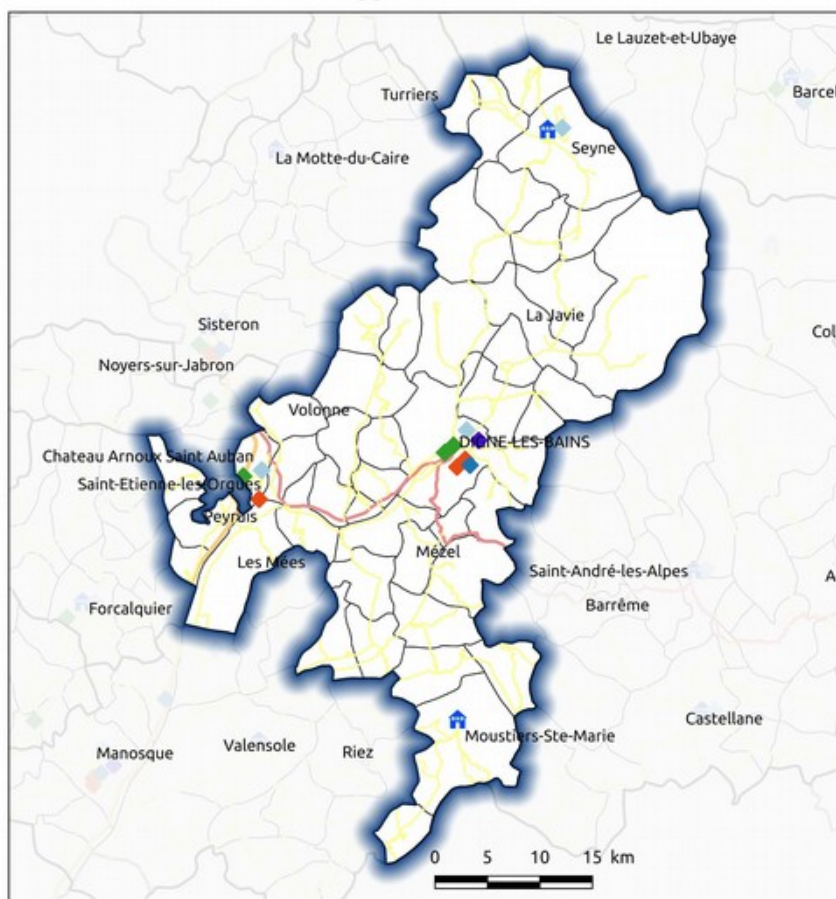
Le Lauzet-et-Ubaye
Turriers
Barcel
Seyne
La Motte-du-Caire
La Javie
Sisteron
Col
Noyers-sur-Jabron
Volonne
DIGNE-LES-BAINS
Chateau Arnoux Saint Auban
Saint-Etienne-les-Orgues
Peyruis
Mézel
Les Mées
Saint-André-les-Alpes
A
Barrême
Forcalquier
Castellane
Moustiers-Ste-Marie
Manosque
Valensole
Riez
0 5 10 15 km